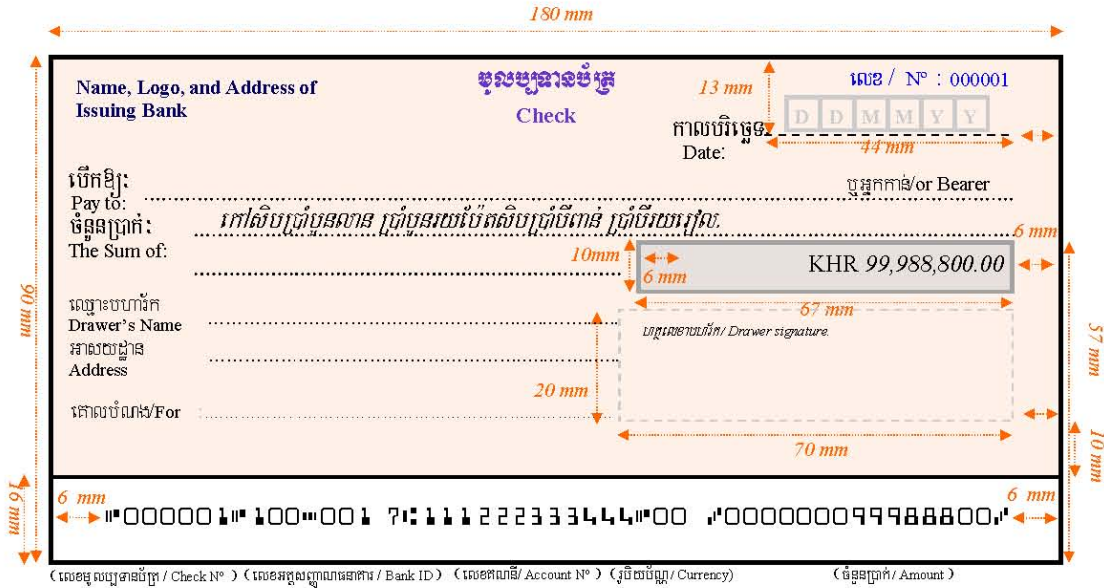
180 mm

Name, Logo, and Address of Issuing Bank

មូលប្បទានប័ត្រ
Check

លេខ / N° : 000001

13 mm

D D M M Y Y

កាលបរិច្ឆេទ
Date:

44 mm

បើកឱ្យ:
Pay to:

ឬអ្នកកាន់/or Bearer

ចំនួនប្រាក់:
The Sum of:

កៅសិបប្រាំបួនលាន ប្រាំបួនរយប៉ែតសិបប្រាំបីពាន់ ប្រាំបីរយរៀល.

6 mm

10mm

6 mm

KHR 99,988,800.00

90 mm

67 mm

57 mm

ឈ្មោះបរហរ៉ាក
Drawer's Name

ហត្ថលេខាបរហរ៉ាក/ Drawer signature.

អាសយដ្ឋាន
Address

20 mm

គោលបំណង/For

10 mm

70 mm

16 mm

6 mm

6 mm

⑈000001⑈ 100⑆001 7⑆1112223334 44⑈00 ⑇0000000999888800⑇

(លេខមូលប្បទានប័ត្រ / Check N° ) (លេខសម្គាល់ធនាគារ / Bank ID) (លេខគណនី/ Account N° ) (រូបិយប័ណ្ណ/ Currency) (ចំនួនប្រាក់/ Amount )